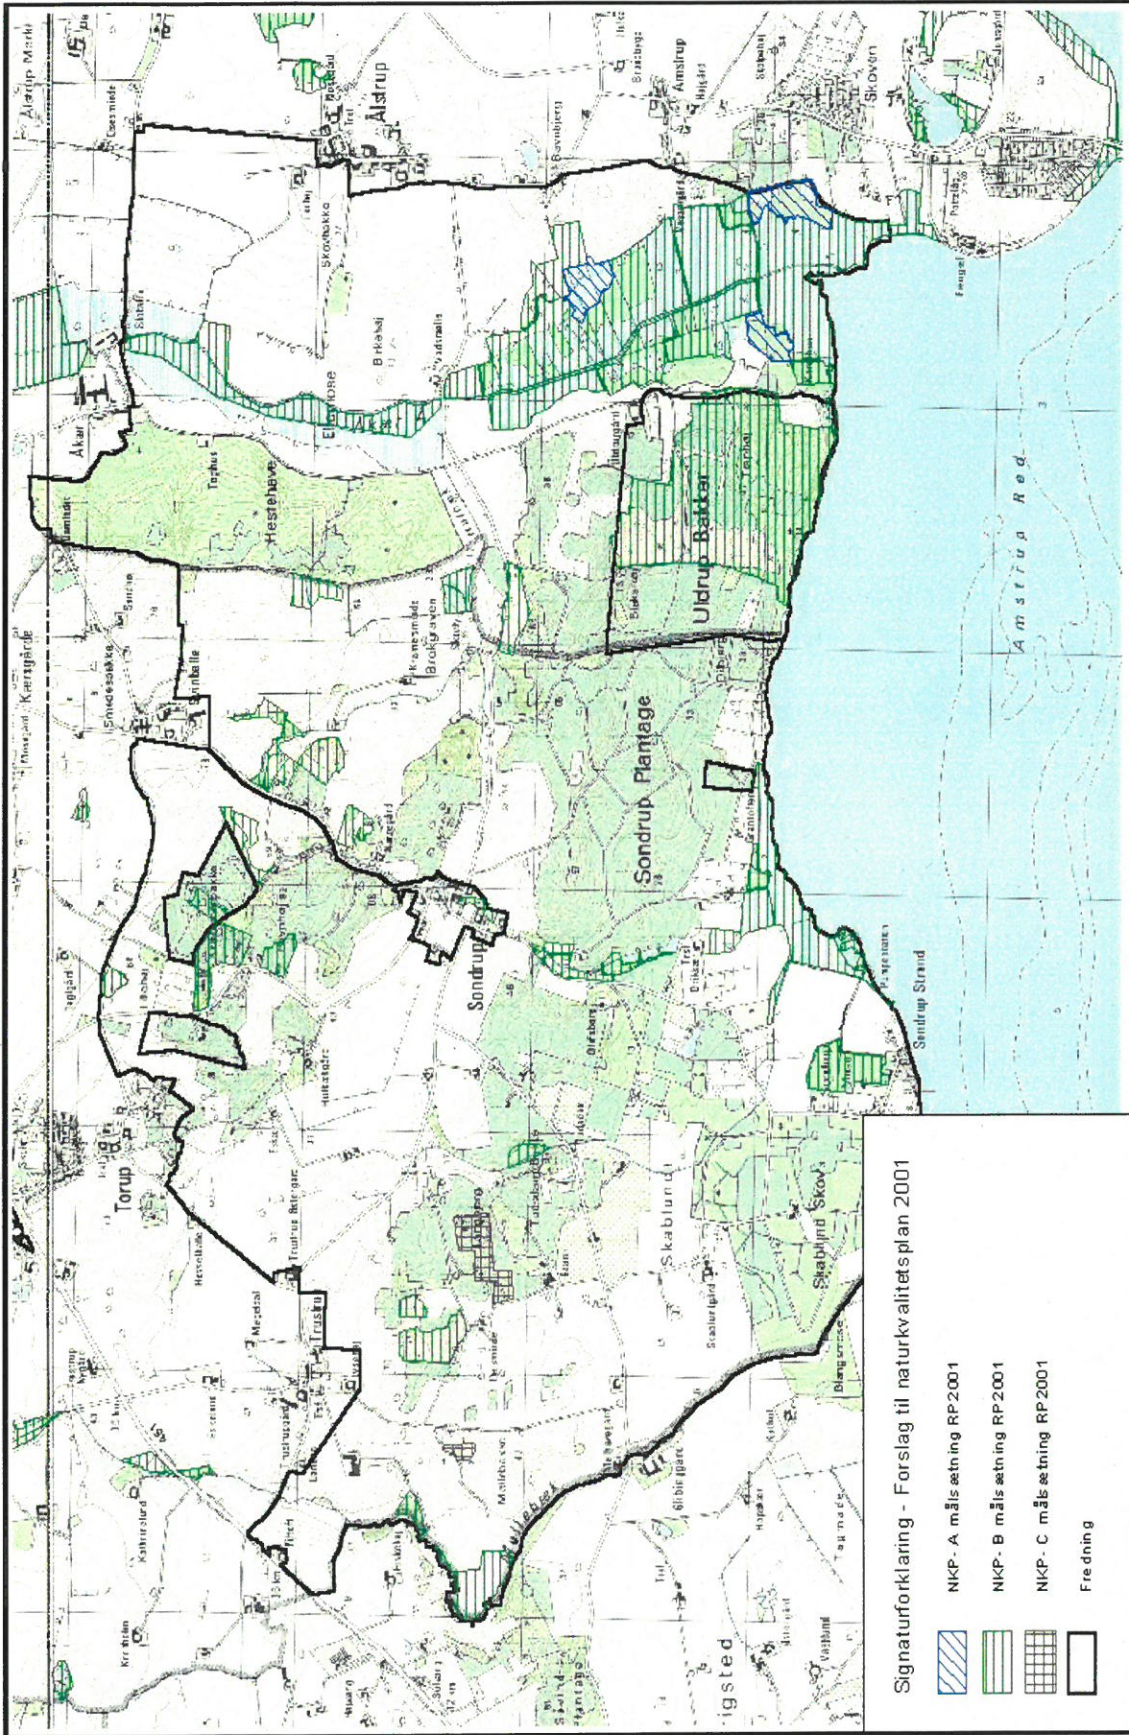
Signaturforklaring - Forslag til naturkvalitetsplan 2001

NKP- A målsætning RP2001

NKP- B målsætning RP2001

NKP- C målsætning RP2001

Fredning

Ålstrup

Amstrup

Skovby

Åkær

Hestehave

Toghus

Ellemose

Uldrup Bakker

Amstrup Red

Sondrup Plantage

Sondrup

Sondrup Strand

Torup

Truske

Skablund

Skablund Skov

Kærsgårde

Vinballe

Brokhaven

Kattrrup

Gibbergård

igsted

Holmsbæk

Tyrsted

Halvbakke